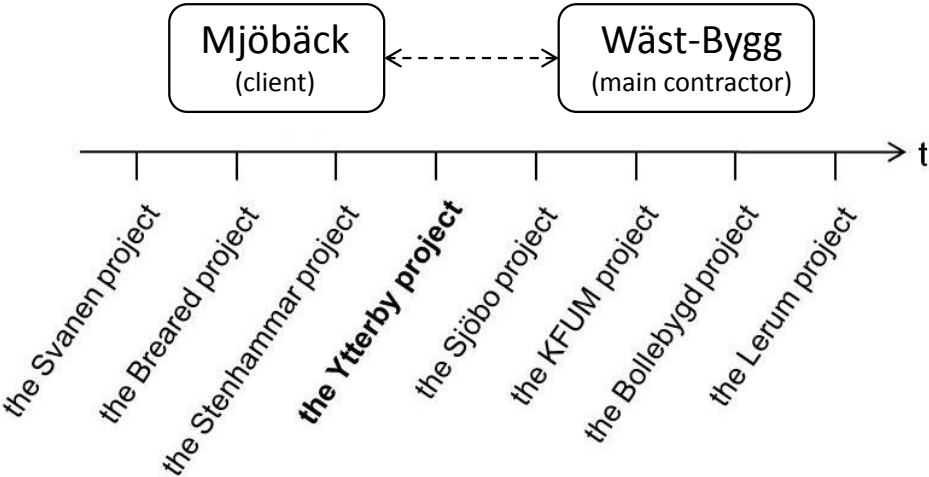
Mjöbäck
(client)

Wäst-Bygg
(main contractor)

t

the Svanen project
the Breared project
the Stenhammar project
**the Ytterby project**
the Sjöbo project
the KFUM project
the Bollebygd project
the Lerum project